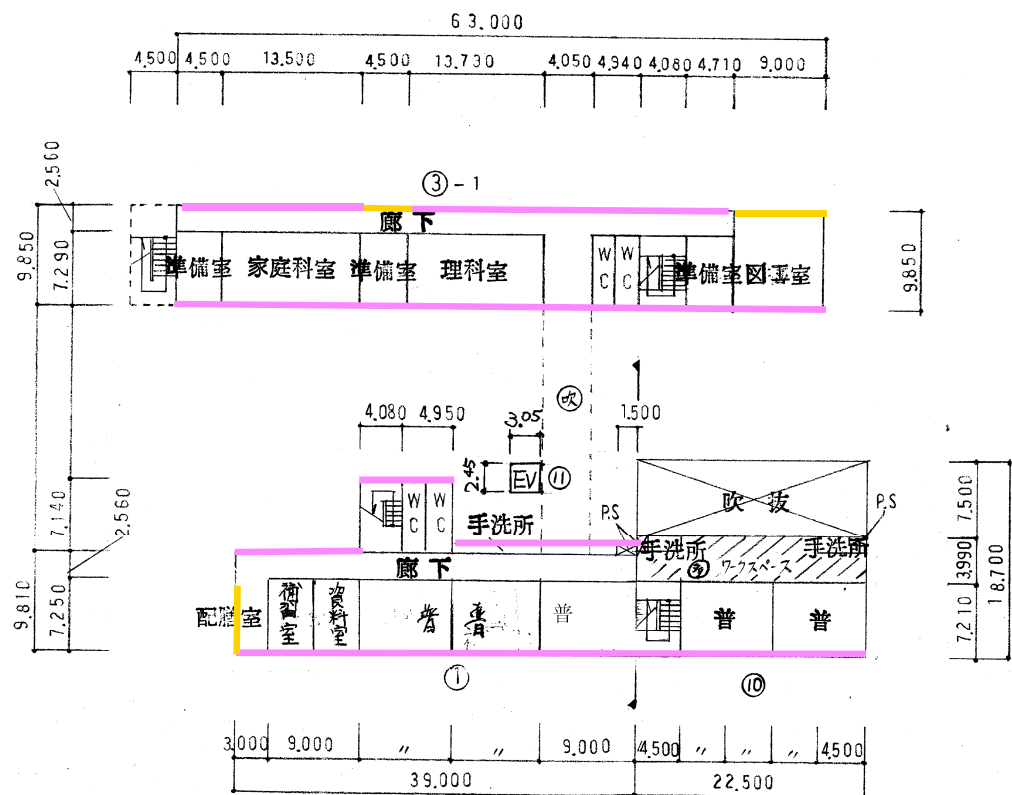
63,000

4,500 4,500 13,500 4,500 13,730 4,050 4,940 4,080 4,710 9,000

③ - 1

2,560
9,850
7,290

廊下

準備室 家庭科室 準備室 理科室

W C W C

準備室 図書室

9,850

吹

4,080 4,950

3.05

1,500

2.45

EV ⑪

W C W C

手洗所

P.S

吹抜

P.S

手洗所

手洗所

ワークスペース

7,140
2,560
9,810
7,250

廊下

配膳室 補習室 資料室 普 普 普

普 普

7,500
3,990
7,210
18,700

①

⑩

3,000 9,000 〃 〃 9,000 4,500 〃 〃 〃 4,500

39,000 22,500